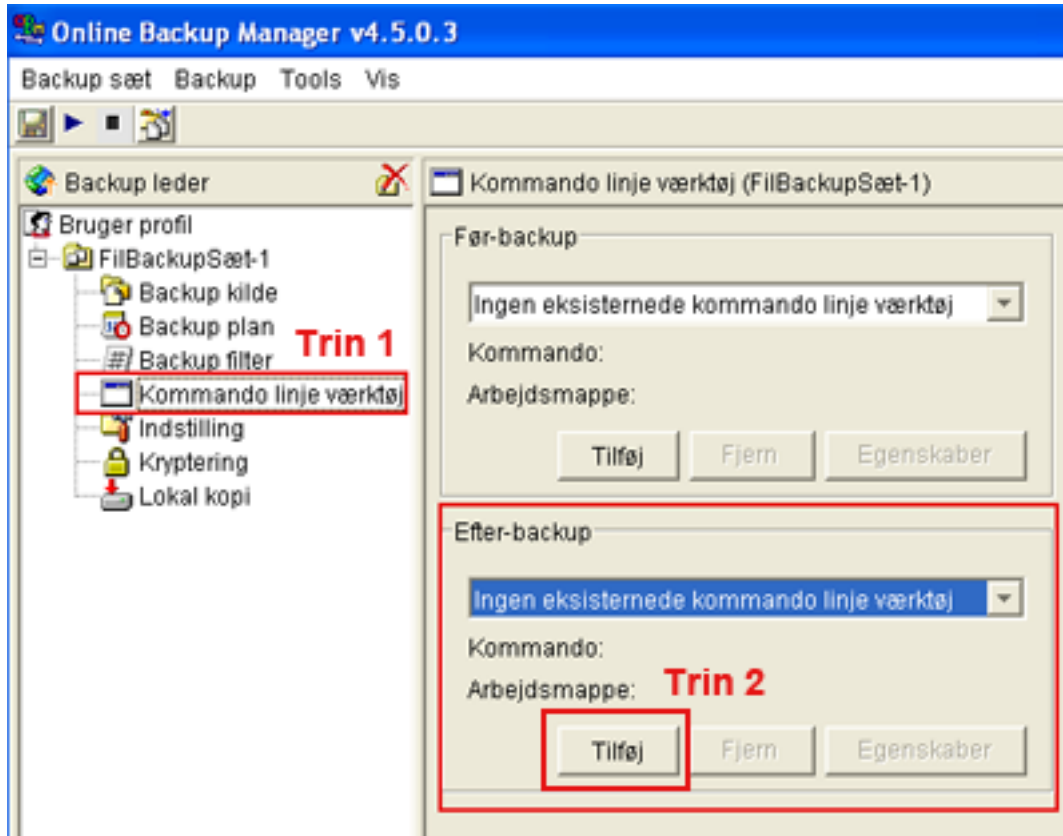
Online Backup Manager v4.5.0.3

Backup sæt Backup Tools Vis

Backup leder

Bruger profil
FilBackupSæt-1
Backup kilde
Backup plan
Backup filter
Kommando linje værktøj
Indstilling
Kryptering
Lokal kopi

Trin 1

Kommando linje værktøj (FilBackupSæt-1)

Før-backup

Ingen eksisternede kommando linje værktøj

Kommando:

Arbejdsmappe:

Tilføj Fjern Egenskaber

Efter-backup

Ingen eksisternede kommando linje værktøj

Kommando:

Arbejdsmappe:

Trin 2

Tilføj Fjern Egenskaber